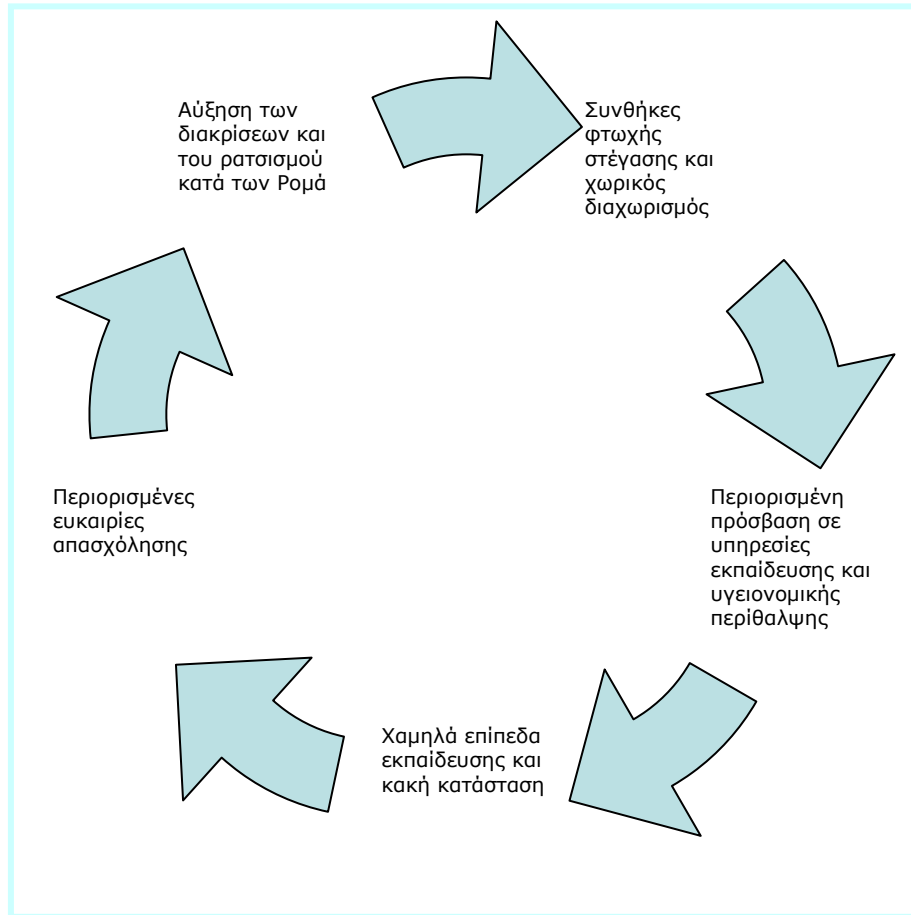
Αύξηση των διακρίσεων και του ρατσισμού κατά των Ρομά

Συνθήκες φτωχής στέγασης και χωρικός διαχωρισμός

Περιορισμένη πρόσβαση σε υπηρεσίες εκπαίδευσης και υγειονομικής περίθαλψης

Χαμηλά επίπεδα εκπαίδευσης και κακή κατάσταση

Περιορισμένες ευκαιρίες απασχόλησης